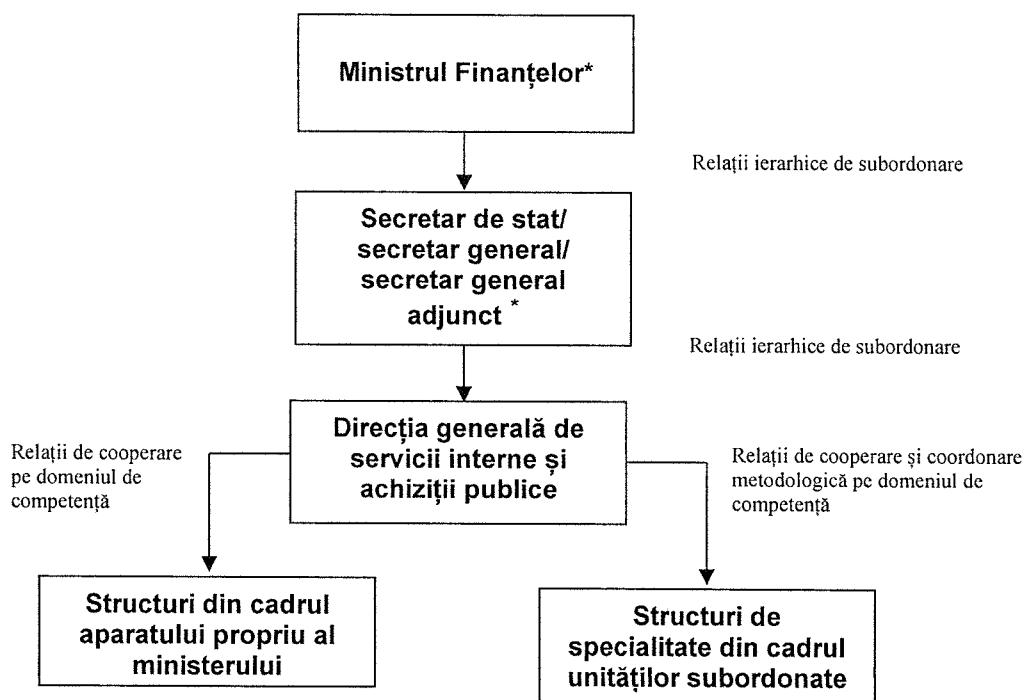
Ministrul Finanțelor*

Relații ierarhice de subordonare

Secretar de stat/ secretar general/ secretar general adjunct *

Relații ierarhice de subordonare

Relații de cooperare pe domeniul de competență

Direcția generală de servicii interne și achiziții publice

Relații de cooperare și coordonare metodologică pe domeniul de competență

Structuri din cadrul aparatului propriu al ministerului

Structuri de specialitate din cadrul unităților subordonate